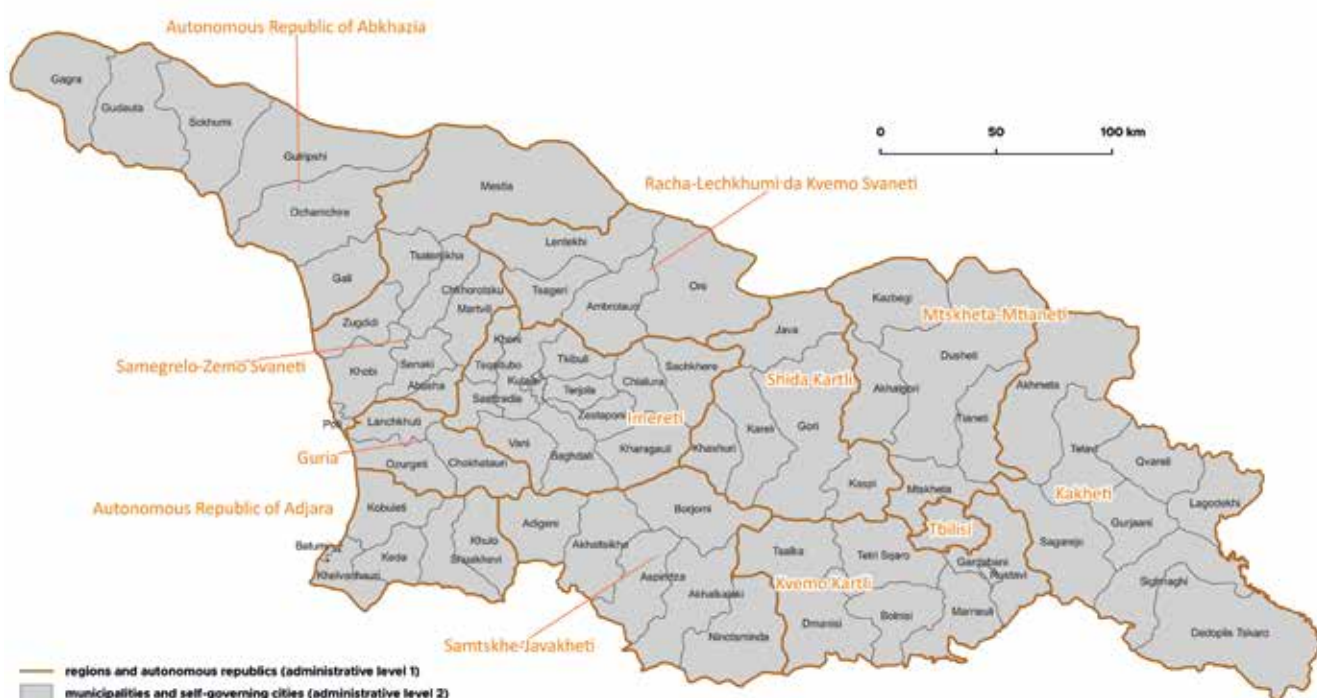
Autonomous Republic of Abkhazia

Gagra
Gudauta
Sokhumi
Gulripshi
Ochamchire
Gali
Mestia

0 50 100 km

Racha-Lechkhumi da Kvemo Svaneti

Lentekhi
Tsageri
Ambrolauri
Oni
Tsalenjikha
Chkhorotsku
Martvili
Zugdidi
Senaki
Khobi
Abasha
Khoni
Tsqaltubo
Kutaisi
Tkibuli
Terjola
Chiatura
Sachkhere
Samtredia
Zestaponi

Samegrelo-Zemo Svaneti

Imereti

Poti
Lanchkhuti
Vani
Baghdati
Kharagauli
Khashuri

Guria

Ozurgeti
Chokhatauri

Java
Kareli
Gori

Shida Kartli

Kazbegi

Mtskheta-Mtianeti

Dusheti
Akhalgori
Tianeti
Akhmeta
Telavi
Kvareli
Lagodekhi

Kakheti

Autonomous Republic of Adjara

Kobuleti
Batumi
Keda
Khulo
Shuakhevi
Khelvachauri
Adigeni
Akhaltsikhe
Borjomi
Aspindza
Akhalkalaki
Ninotsminda

Samtskhe-Javakheti

Kaspi
Mtskheta

Tbilisi

Tsalka
Tetri Tsqaro
Gardabani
Rustavi
Dmanisi
Bolnisi
Marneuli

Kvemo Kartli

Sagarejo
Gurjaani
Sighnaghi
Dedoplis Tskaro

regions and autonomous republics (administrative level 1)
municipalities and self-governing cities (administrative level 2)